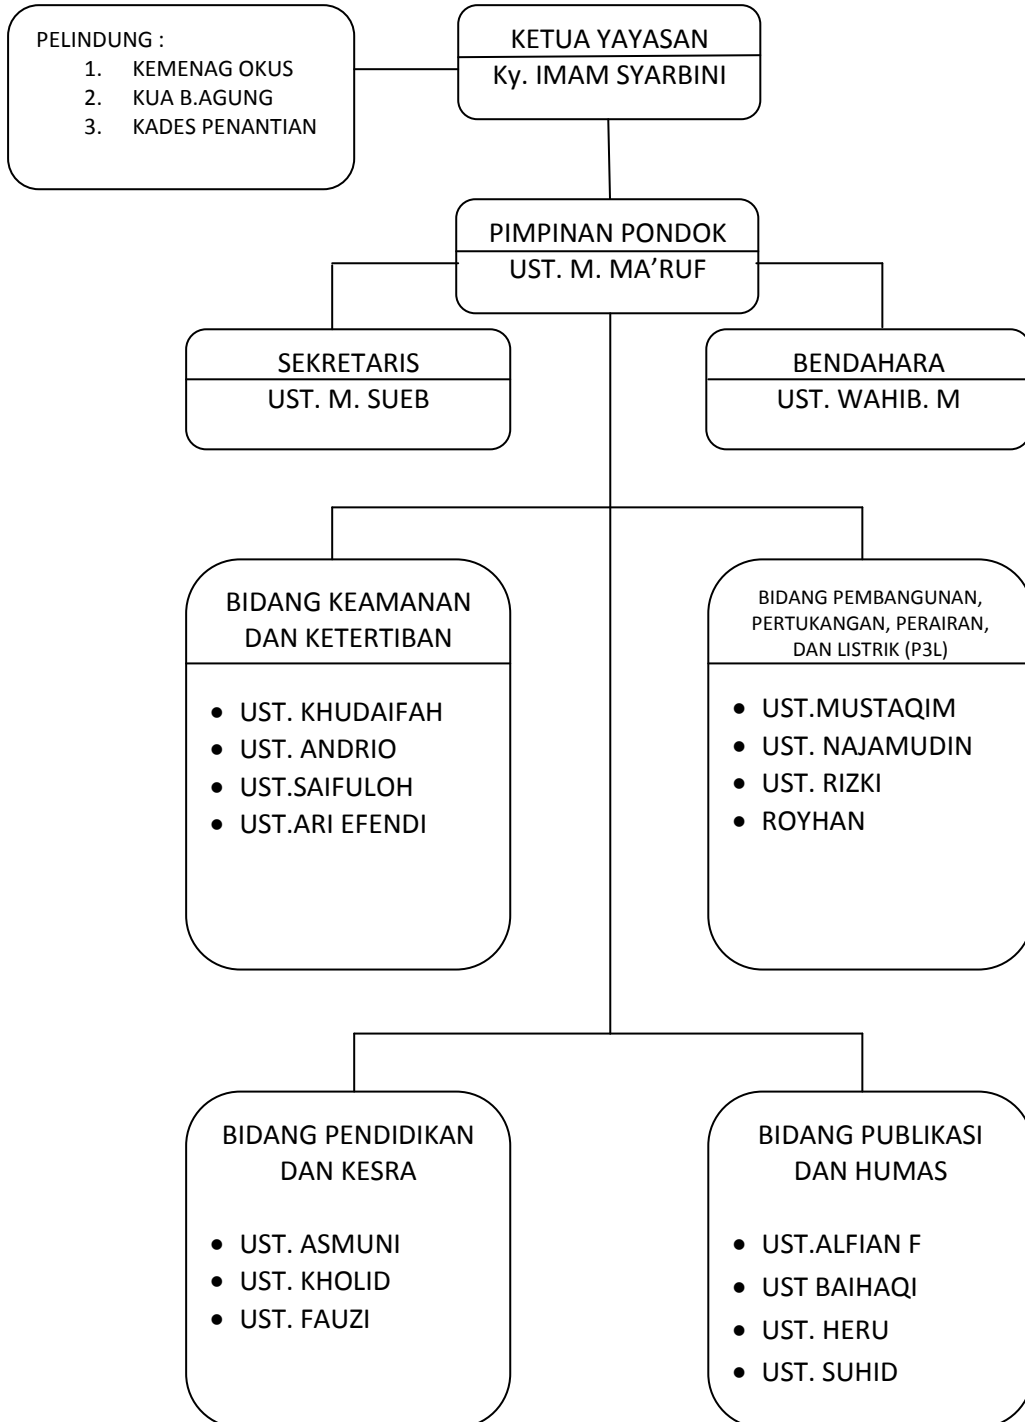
PELINDUNG :
1. KEMENAG OKUS
2. KUA B.AGUNG
3. KADES PENANTIAN

KETUA YAYASAN
Ky. IMAM SYARBINI

PIMPINAN PONDOK
UST. M. MA'RUF

SEKRETARIS
UST. M. SUEB

BENDAHARA
UST. WAHIB. M

BIDANG KEAMANAN DAN KETERTIBAN
- UST. KHUDAIFAH
- UST. ANDRIO
- UST.SAIFULOH
- UST.ARI EFENDI

BIDANG PEMBANGUNAN, PERTUKANGAN, PERAIRAN, DAN LISTRIK (P3L)
- UST.MUSTAQIM
- UST. NAJAMUDIN
- UST. RIZKI
- ROYHAN

BIDANG PENDIDIKAN DAN KESRA
- UST. ASMUNI
- UST. KHOLID
- UST. FAUZI

BIDANG PUBLIKASI DAN HUMAS
- UST.ALFIAN F
- UST BAIHAQI
- UST. HERU
- UST. SUHID